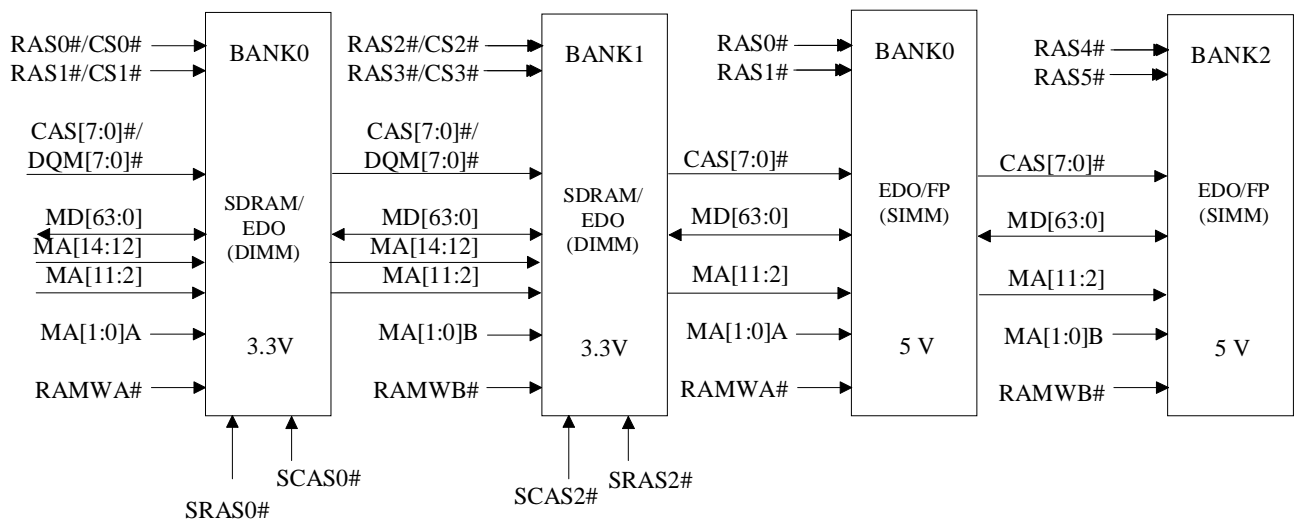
RAS0#/CS0#
RAS1#/CS1#
BANK0
CAS[7:0]#/
DQM[7:0]#
SDRAM/
EDO
(DIMM)
MD[63:0]
MA[14:12]
MA[11:2]
MA[1:0]A
3.3V
RAMWA#
SRAS0#
SCAS0#

RAS2#/CS2#
RAS3#/CS3#
BANK1
CAS[7:0]#/
DQM[7:0]#
SDRAM/
EDO
(DIMM)
MD[63:0]
MA[14:12]
MA[11:2]
MA[1:0]B
3.3V
RAMWB#
SCAS2#
SRAS2#

RAS0#
RAS1#
BANK0
CAS[7:0]#
EDO/FP
(SIMM)
MD[63:0]
MA[11:2]
MA[1:0]A
5 V
RAMWA#

RAS4#
RAS5#
BANK2
CAS[7:0]#
EDO/FP
(SIMM)
MD[63:0]
MA[11:2]
MA[1:0]B
5 V
RAMWB#